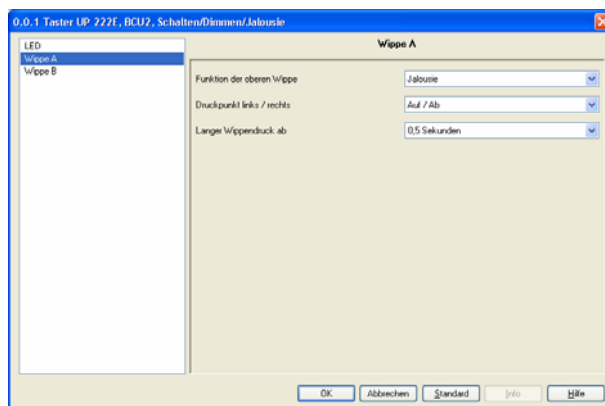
0.0.1 Taster UP 222E, BCU2, Schalten/Dimmen/Jalousie

LED
Wippe A
Wippe B

Wippe A

Funktion der oberen Wippe
Jalousie
Druckpunkt links / rechts
Auf / Ab
Langer Wippendruck ab
0,5 Sekunden

OK
Abbrechen
Standard
Info
Hilfe